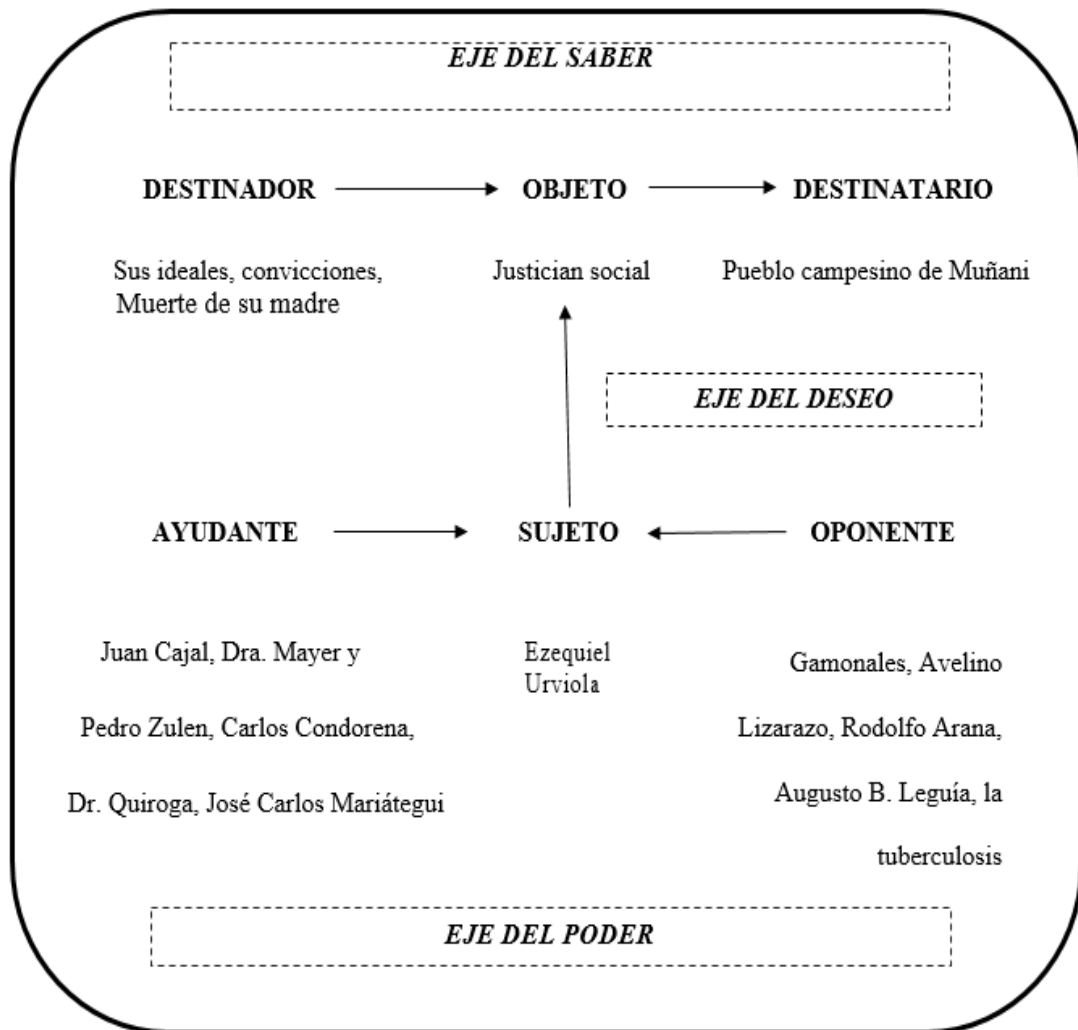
EJE DEL SABER

DESTINADOR → OBJETO → DESTINATARIO

Sus ideales, convicciones, Muerte de su madre

Justician social

Pueblo campesino de Muñani

EJE DEL DESEO

AYUDANTE → SUJETO ← OPONENTE

Juan Cajal, Dra. Mayer y Pedro Zulen, Carlos Condorena, Dr. Quiroga, José Carlos Mariátegui

Ezequiel Urviola

Gamonales, Avelino Lizarazo, Rodolfo Arana, Augusto B. Leguía, la tuberculosis

EJE DEL PODER